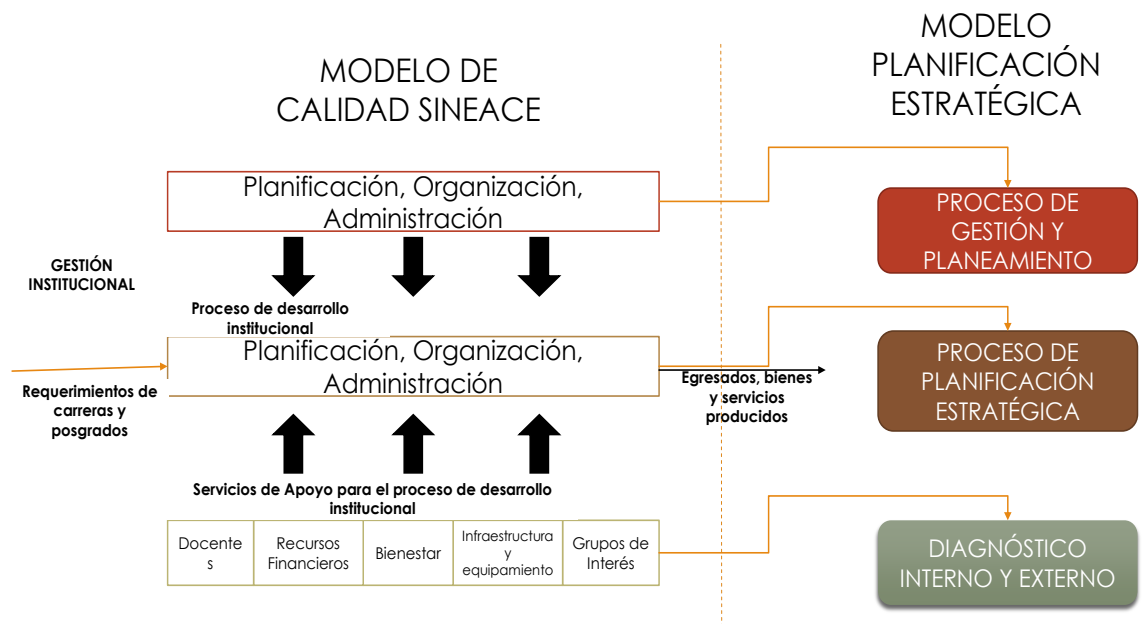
MODELO DE CALIDAD SINEACE

MODELO PLANIFICACIÓN ESTRATÉGICA

Planificación, Organización, Administración

GESTIÓN INSTITUCIONAL

Proceso de desarrollo institucional

Planificación, Organización, Administración

Requerimientos de carreras y posgrados

Egresados, bienes y servicios producidos

Servicios de Apoyo para el proceso de desarrollo institucional

| Docentes | Recursos Financieros | Bienestar | Infraestructura y equipamiento | Grupos de Interés |
|---|---|---|---|---|

PROCESO DE GESTIÓN Y PLANEAMIENTO

PROCESO DE PLANIFICACIÓN ESTRATÉGICA

DIAGNÓSTICO INTERNO Y EXTERNO